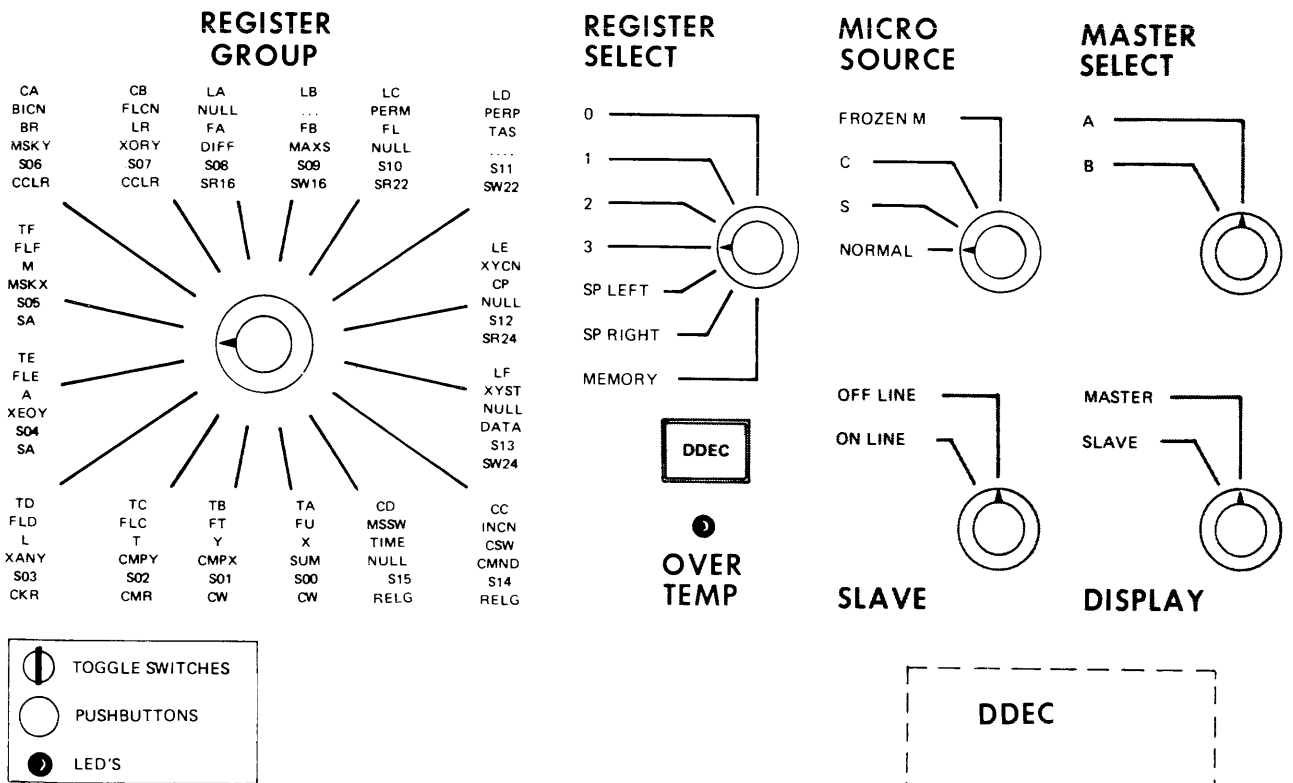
REGISTER GROUP

CA
BICN
BR
MSKY
S06
CCLR

CB
FLCN
LR
XORY
S07
CCLR

LA
NULL
FA
DIFF
S08
SR16

LB
...
FB
MAXS
S09
SW16

LC
PERM
FL
NULL
S10
SR22

LD
PERP
TAS
....
S11
SW22

TF
FLF
M
MSKX
S05
SA

LE
XYCN
CP
NULL
S12
SR24

TE
FLE
A
XEOY
S04
SA

LF
XYST
NULL
DATA
S13
SW24

TD
FLD
L
XANY
S03
CKR

TC
FLC
T
CMPY
S02
CMR

TB
FT
Y
CMPX
S01
CW

TA
FU
X
SUM
S00
CW

CD
MSSW
TIME
NULL
S15
RELG

CC
INCN
CSW
CMND
S14
RELG

REGISTER SELECT

0
1
2
3
SP LEFT
SP RIGHT
MEMORY

DDEC

OVER TEMP

MICRO SOURCE

FROZEN M
C
S
NORMAL

MASTER SELECT

A
B

OFF LINE
ON LINE

SLAVE

MASTER
SLAVE

DISPLAY

TOGGLE SWITCHES
PUSHBUTTONS
LED'S

DDEC